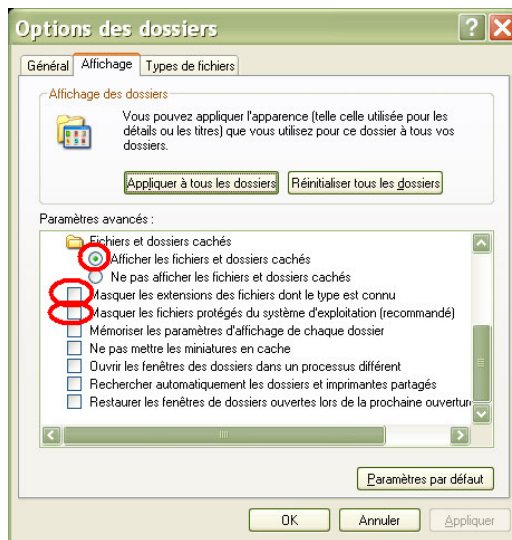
Options des dossiers

Général | Affichage | Types de fichiers

Affichage des dossiers

Vous pouvez appliquer l'apparence (telle celle utilisée pour les détails ou les titres) que vous utilisez pour ce dossier à tous vos dossiers.

Appliquer à tous les dossiers | Réinitialiser tous les dossiers

Paramètres avancés :

Fichiers et dossiers cachés
Afficher les fichiers et dossiers cachés
Ne pas afficher les fichiers et dossiers cachés
Masquer les extensions des fichiers dont le type est connu
Masquer les fichiers protégés du système d'exploitation (recommandé)
Mémoriser les paramètres d'affichage de chaque dossier
Ne pas mettre les miniatures en cache
Ouvrir les fenêtres des dossiers dans un processus différent
Rechercher automatiquement les dossiers et imprimantes partagés
Restaurer les fenêtres de dossiers ouvertes lors de la prochaine ouvertur

Paramètres par défaut

OK | Annuler | Appliquer